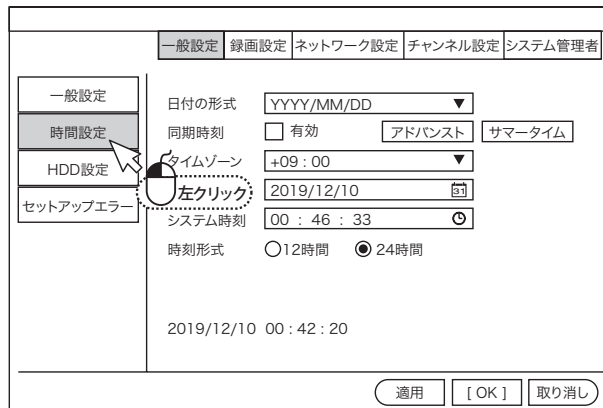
一般設定 録画設定 ネットワーク設定 チャンネル設定 システム管理者

一般設定
時間設定
HDD設定
セットアップエラー

日付の形式 YYYY/MM/DD ▼
同期時刻 有効 アドバンスト サマータイム
タイムゾーン +09 : 00 ▼
左クリック 2019/12/10
システム時刻 00 : 46 : 33
時刻形式 12時間 24時間

2019/12/10 00 : 42 : 20

適用 [ OK ] 取り消し